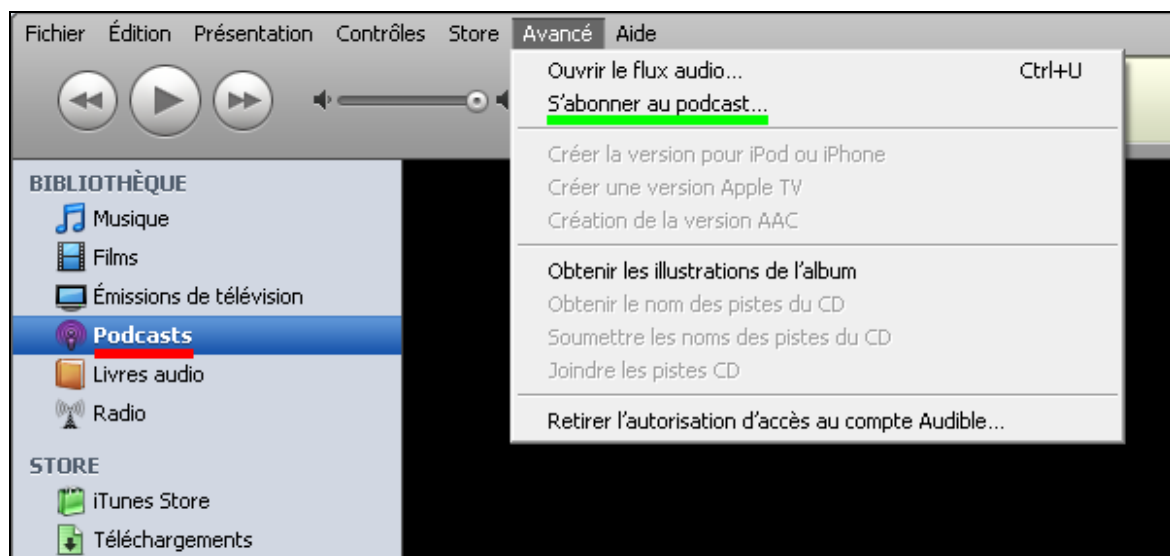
Fichier Édition Présentation Contrôles Store Avancé Aide

Ouvrir le flux audio... Ctrl+U
S'abonner au podcast...

Créer la version pour iPod ou iPhone
Créer une version Apple TV
Création de la version AAC

Obtenir les illustrations de l'album
Obtenir le nom des pistes du CD
Soumettre les noms des pistes du CD
Joindre les pistes CD

Retirer l'autorisation d'accès au compte Audible...

BIBLIOTHÈQUE
Musique
Films
Émissions de télévision
Podcasts
Livres audio
Radio

STORE
iTunes Store
Téléchargements